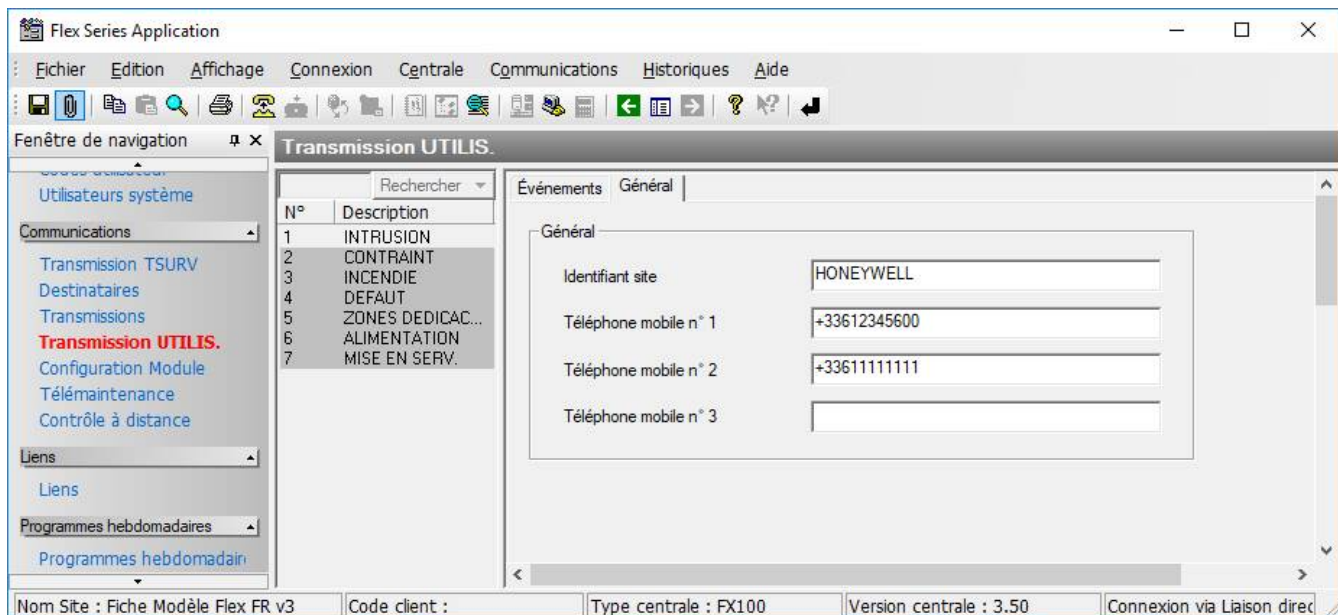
Flex Series Application

Fichier Edition Affichage Connexion Centrale Communications Historiques Aide

Fenêtre de navigation

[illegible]
Utilisateurs système

Communications

Transmission TSURV
Destinataires
Transmissions
Transmission UTILIS.
Configuration Module
Télémaintenance
Contrôle à distance

Liens

Liens

Programmes hebdomadaires

Programmes hebdomadair

Transmission UTILIS.

Rechercher

| N° | Description |
|---|---|
| 1 | INTRUSION |
| 2 | CONTRAINT |
| 3 | INCENDIE |
| 4 | DEFAUT |
| 5 | ZONES DEDICAC... |
| 6 | ALIMENTATION |
| 7 | MISE EN SERV. |

Événements Général

Général

Identifiant site HONEYWELL

Téléphone mobile n° 1 +33612345600

Téléphone mobile n° 2 +33611111111

Téléphone mobile n° 3

Nom Site : Fiche Modèle Flex FR v3 | Code client : | Type centrale : FX100 | Version centrale : 3.50 | Connexion via Liaison direc